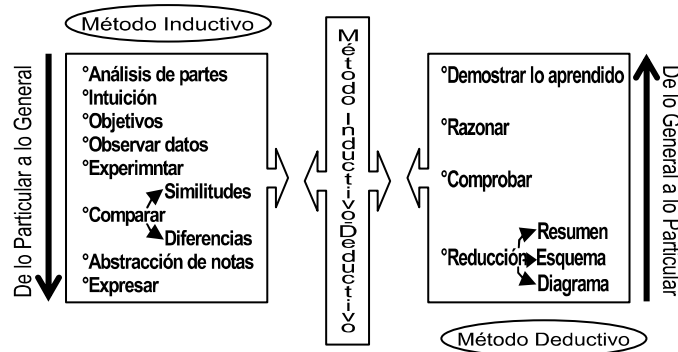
Método Inductivo

De lo Particular a lo General

°Análisis de partes
°Intuición
°Objetivos
°Observar datos
°Experimntar
°Comparar
Similitudes
Diferencias
°Abstracción de notas
°Expresar

Método Inductivo Deductivo

°Demostrar lo aprendido
°Razonar
°Comprobar
°Reducción
Resumen
Esquema
Diagrama

De lo General a lo Particular

Método Deductivo